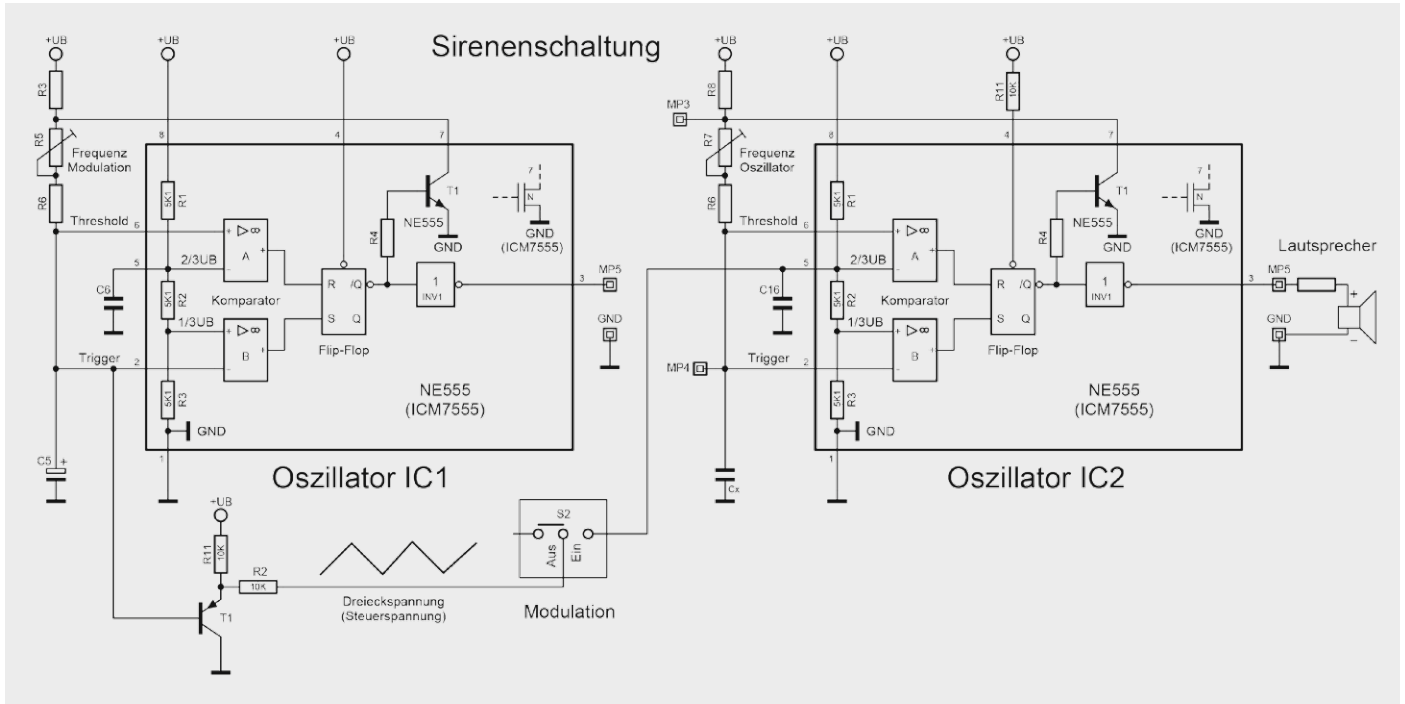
Sirenenschaltung

+UB
R3
R5
Frequenz Modulation
R6
Threshold
C6
Trigger
C5
+UB
8
5K1 R1
5K2 R2
5K1 R3
6
5
2/3UB
A
Komparator
1/3UB
B
2
1
GND
+UB
4
7
T1
R4
NE555
GND
GND (ICM7555)
R
S
/Q
Q
Flip-Flop
1
INV1
3
MP5
GND
NE555 (ICM7555)
Oszillator IC1

+UB
R11 10K
R2 10K
T1
Dreiecksspannung (Steuerspannung)
S2
Aus
Ein
Modulation

+UB
R8
MP3
R7
Frequenz Oszillator
R6
Threshold
C16
MP4
Trigger
Cx
+UB
8
5K1 R1
5K1 R2
5K1 R3
6
5
2/3UB
A
Komparator
1/3UB
B
2
1
GND
+UB
R11 10K
4
7
T1
R4
NE555
GND
GND (ICM7555)
R
S
/Q
Q
Flip-Flop
1
INV1
3
MP5
GND
Lautsprecher
+
–
NE555 (ICM7555)
Oszillator IC2